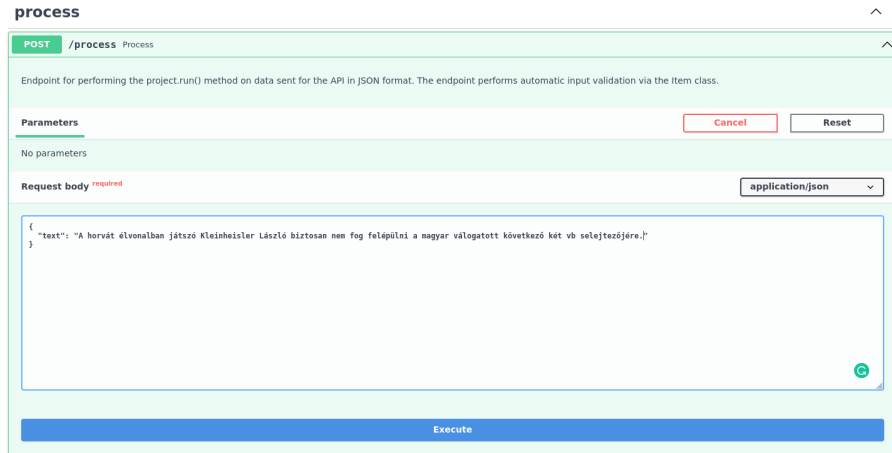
process

POST /process Process

Endpoint for performing the project.run() method on data sent for the API in JSON format. The endpoint performs automatic input validation via the Item class.

Parameters

Cancel

Reset

No parameters

Request body required

application/json

{
"text": "A horvát élvonalban játszó Kleinheisler László biztosan nem fog felépülni a magyar válogatott következő két vb selejtezőjére."
}

Execute